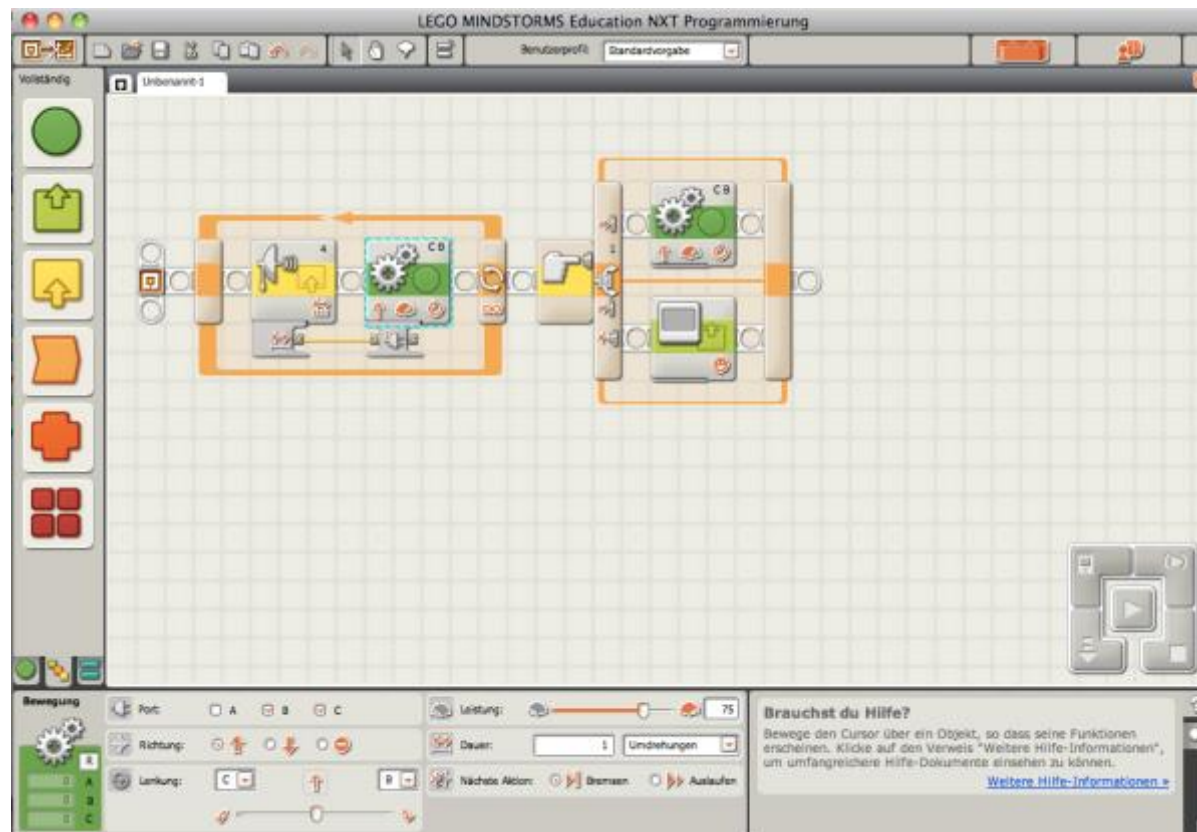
LEGO MINDSTORMS Education NXT Programmierung

Benutzerprofil: Standardvorgabe

Vollständig

Unbenannt-1

4

C B

1

C B

Bewegung

Port: A B C

Richtung:

Lenkung: C B

Leistung: 75

Dauer: 1 Umdrehungen

Nächste Aktion: Bremsen Auslaufen

A
B
C

Brauchst du Hilfe?

Bewege den Cursor über ein Objekt, so dass seine Funktionen erscheinen. Klicke auf den Verweis "Weitere Hilfe-Informationen", um umfangreichere Hilfe-Dokumente einsehen zu können.

Weitere Hilfe-Informationen »